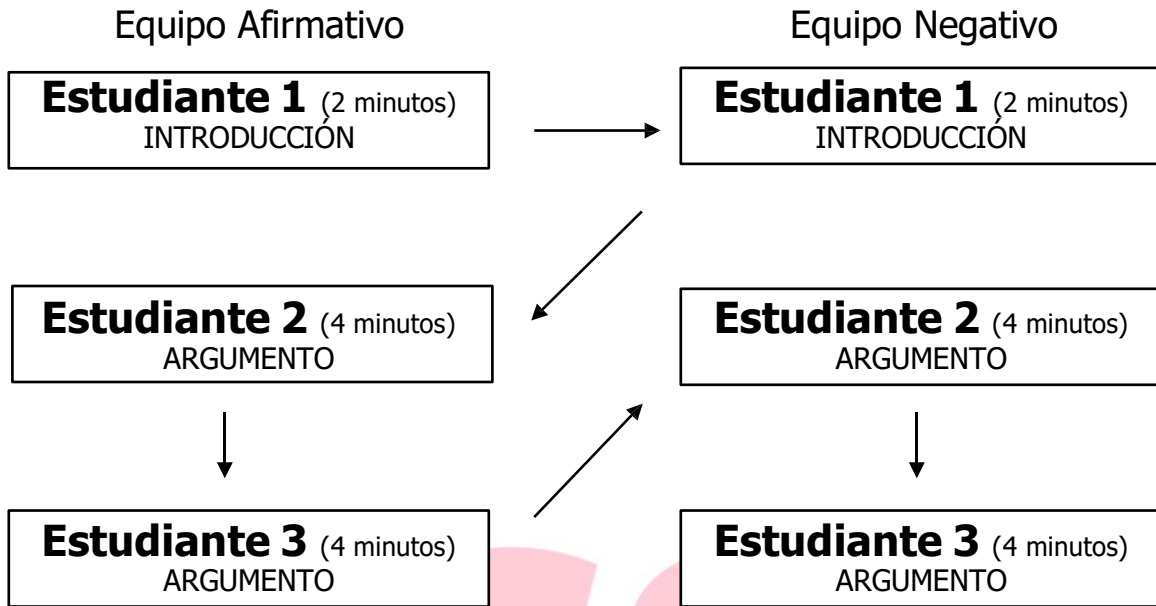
Equipo Afirmativo

Estudiante 1 (2 minutos)
INTRODUCCIÓN

Estudiante 2 (4 minutos)
ARGUMENTO

Estudiante 3 (4 minutos)
ARGUMENTO

Equipo Negativo

Estudiante 1 (2 minutos)
INTRODUCCIÓN

Estudiante 2 (4 minutos)
ARGUMENTO

Estudiante 3 (4 minutos)
ARGUMENTO